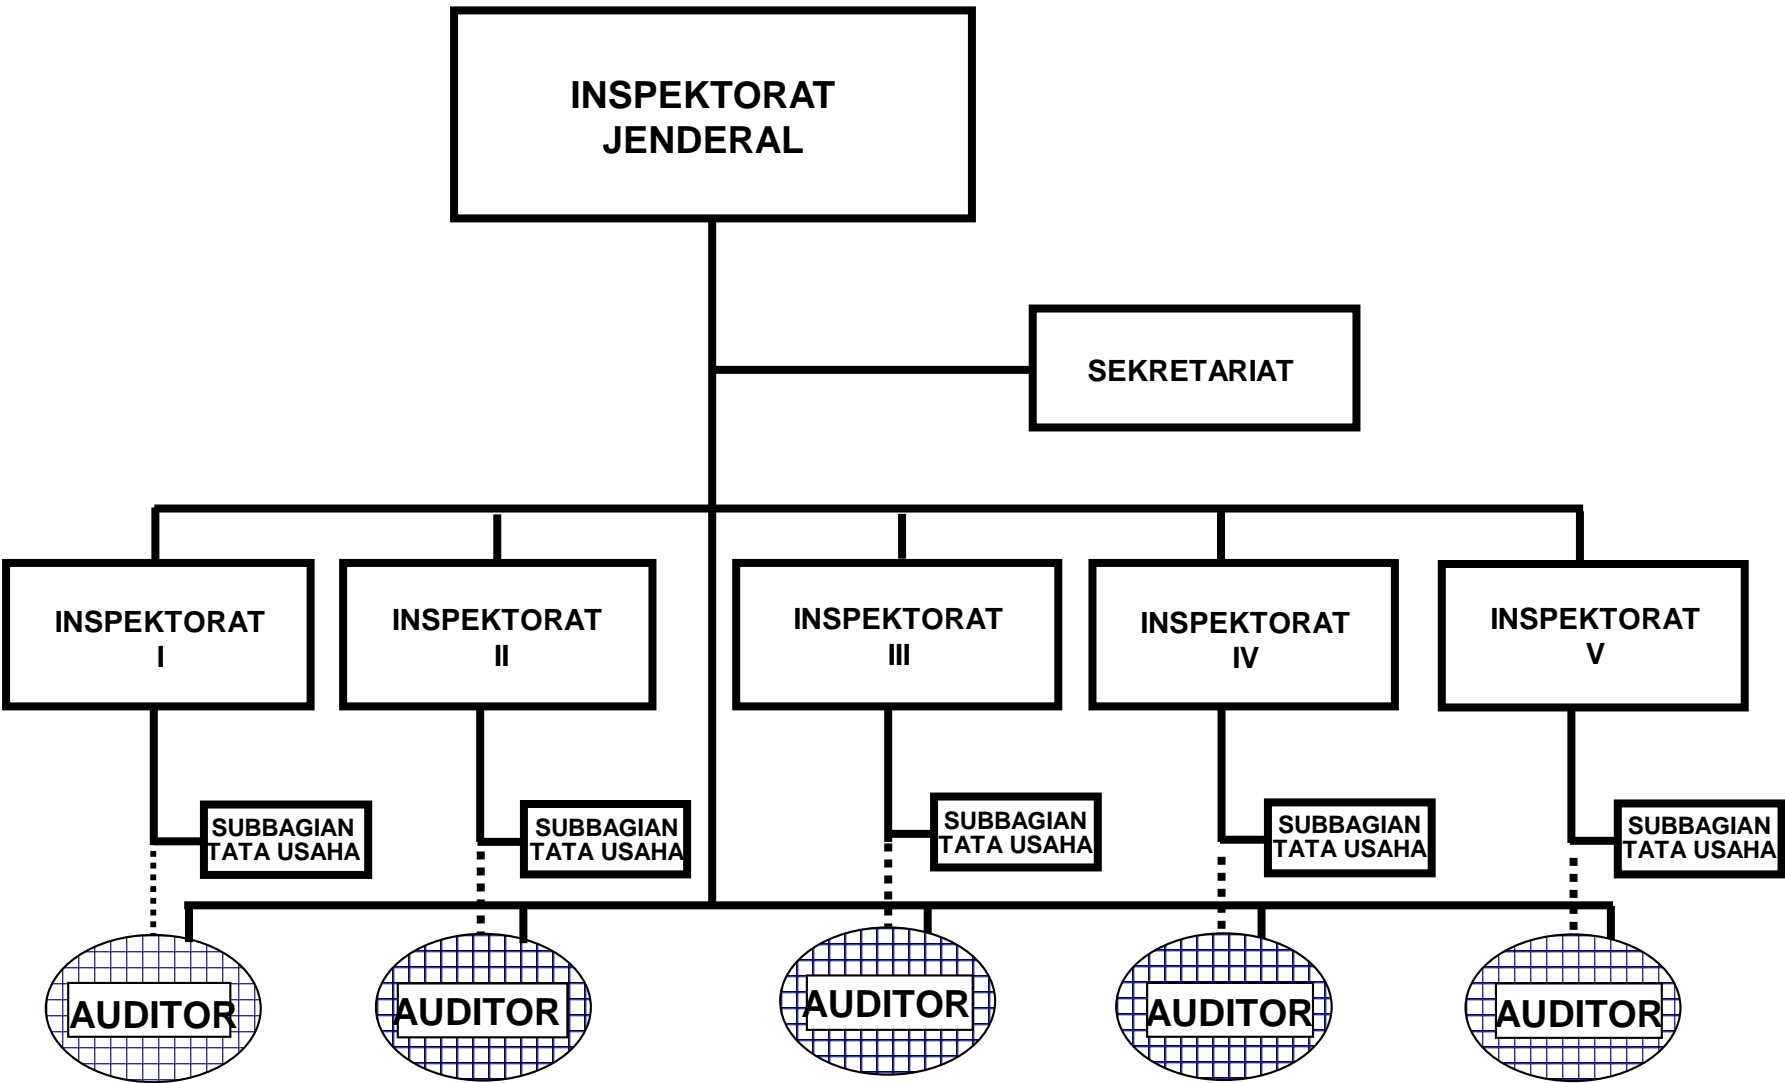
INSPEKTORAT JENDERAL

SEKRETARIAT

INSPEKTORAT I

INSPEKTORAT II

INSPEKTORAT III

INSPEKTORAT IV

INSPEKTORAT V

SUBBAGIAN TATA USAHA

SUBBAGIAN TATA USAHA

SUBBAGIAN TATA USAHA

SUBBAGIAN TATA USAHA

SUBBAGIAN TATA USAHA

AUDITOR

AUDITOR

AUDITOR

AUDITOR

AUDITOR